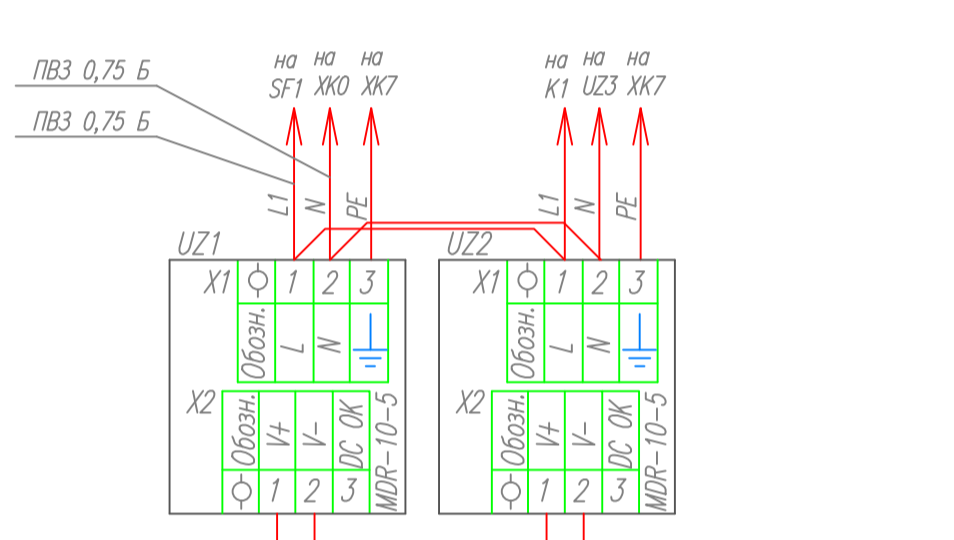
ПВЗ 0,75 Б
ПВЗ 0,75 Б

на SF1
на XK0
на XK7
на K1
на UZ3
на XK7

L1
N
PE
L1
N
PE

UZ1
X1
1
2
3
Обозн.
L
N
X2
Обозн.
V+
V-
DC OK
1
2
3
MDR-10-5

UZ2
X1
1
2
3
Обозн.
L
N
X2
Обозн.
V+
V-
DC OK
1
2
3
MDR-10-5